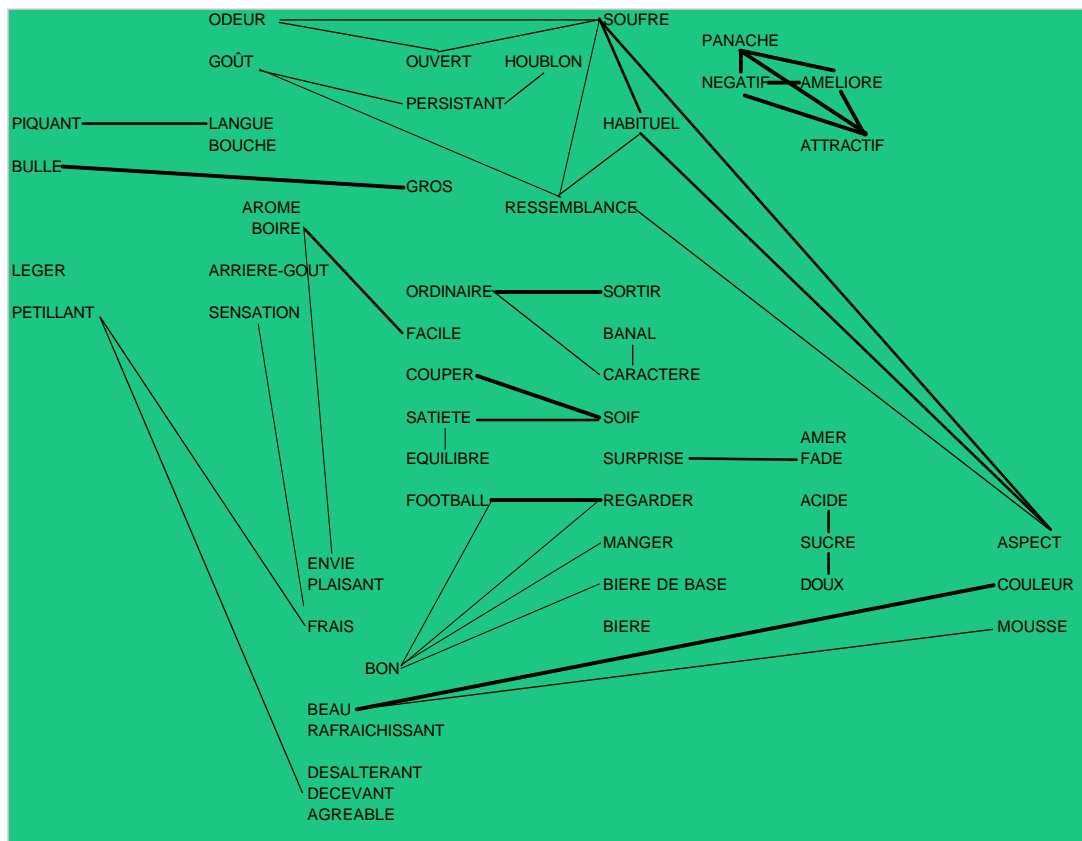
ODEUR
SOUFRE
PANACHE
GOÛT
OUVERT
HOUBLON
NEGATIF
AMELIORE
PERSISTANT
PIQUANT
LANGUE
HABITUEL
BOUCHE
ATTRACTIF
BULLE
GROS
AROME
RESSEMBLANCE
BOIRE
LEGER
ARRIERE-GOUT
ORDINAIRE
SORTIR
PETILLANT
SENSATION
FACILE
BANAL
COUPER
CARACTERE
SATIETE
SOIF
AMER
EQUILIBRE
SURPRISE
FADE
FOOTBALL
REGARDER
ACIDE
MANGER
SUCRE
ASPECT
ENVIE
PLAISANT
BIERE DE BASE
DOUX
COULEUR
FRAIS
BIERE
MOUSSE
BON
BEAU
RAFRAICHISSANT
DESALTERANT
DECEVANT
AGREABLE